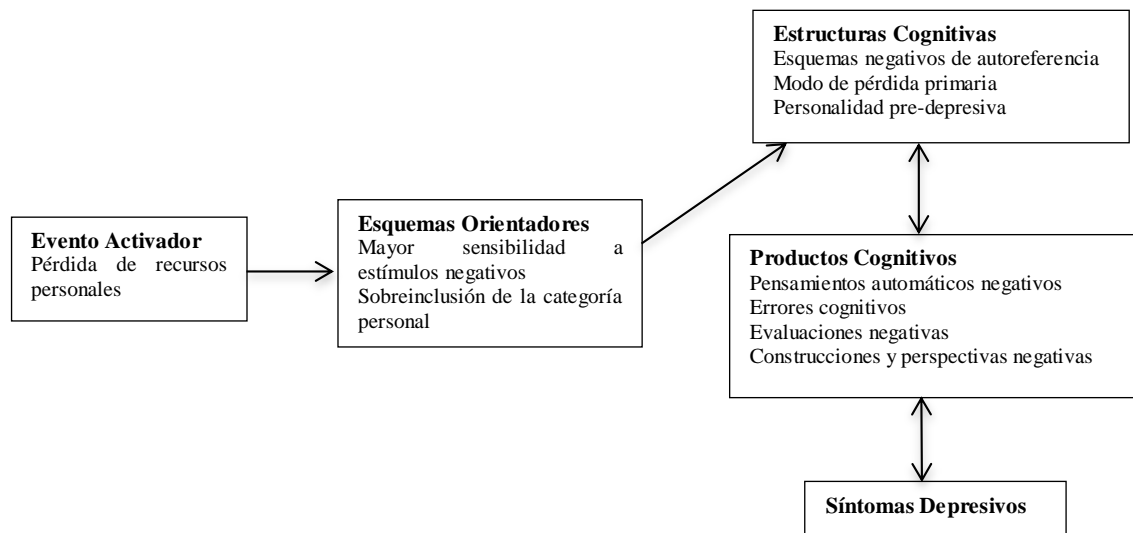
Evento Activador
Pérdida de recursos personales

Esquemas Orientadores
Mayor sensibilidad a estímulos negativos
Sobreinclusión de la categoría personal

Estructuras Cognitivas
Esquemas negativos de autoreferencia
Modo de pérdida primaria
Personalidad pre-depresiva

Productos Cognitivos
Pensamientos automáticos negativos
Errores cognitivos
Evaluaciones negativas
Construcciones y perspectivas negativas

Síntomas Depresivos